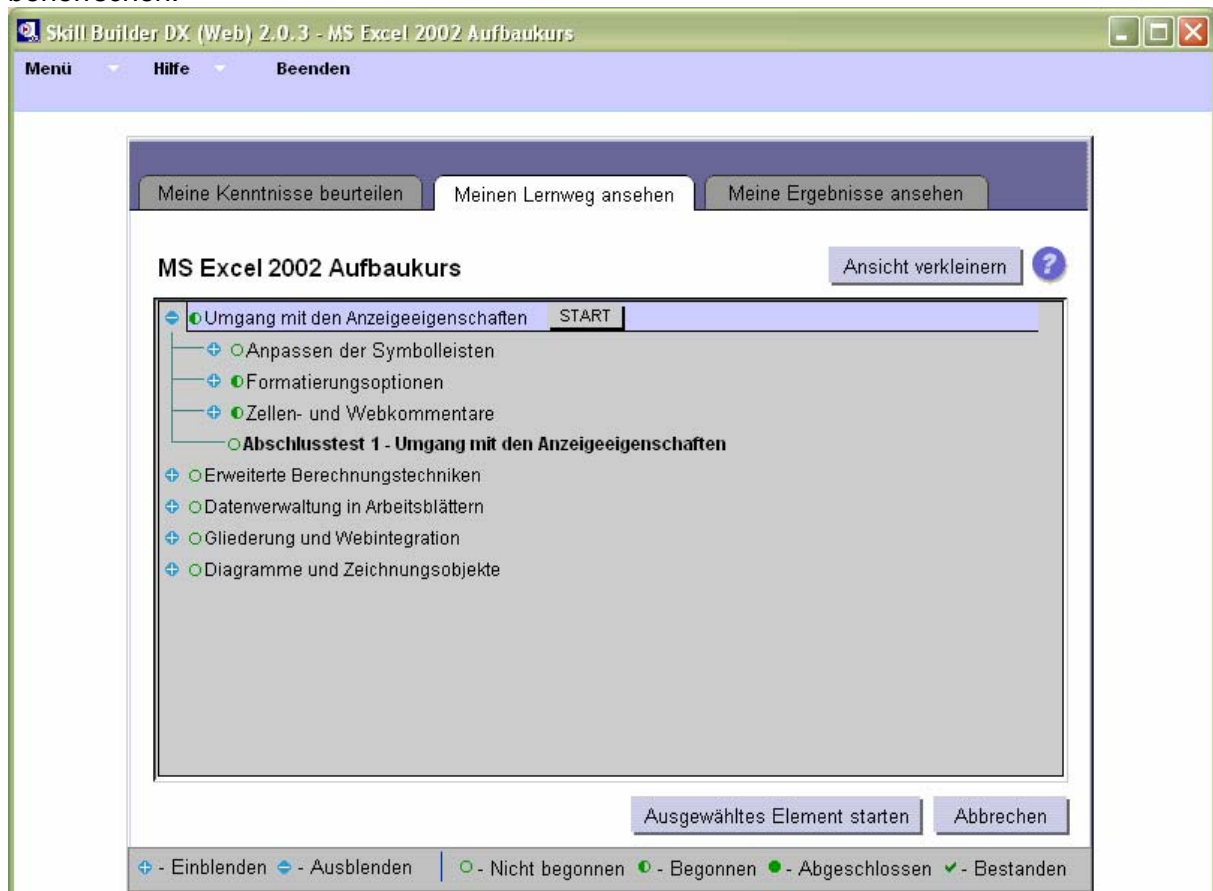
Skill Builder DX (Web) 2.0.3 - MS Excel 2002 Aufbaukurs

Menü Hilfe Beenden

Meine Kenntnisse beurteilen | Meinen Lernweg ansehen | Meine Ergebnisse ansehen

MS Excel 2002 Aufbaukurs

Ansicht verkleinern

Umgang mit den Anzeigeeigenschaften START

Anpassen der Symbolleisten

Formatierungsoptionen

Zellen- und Webkommentare

**Abschlusstest 1 - Umgang mit den Anzeigeeigenschaften**

Erweiterte Berechnungstechniken

Datenverwaltung in Arbeitsblättern

Gliederung und Webintegration

Diagramme und Zeichnungsobjekte

Ausgewähltes Element starten | Abbrechen

- Einblenden - Ausblenden | - Nicht begonnen - Begonnen - Abgeschlossen - Bestanden